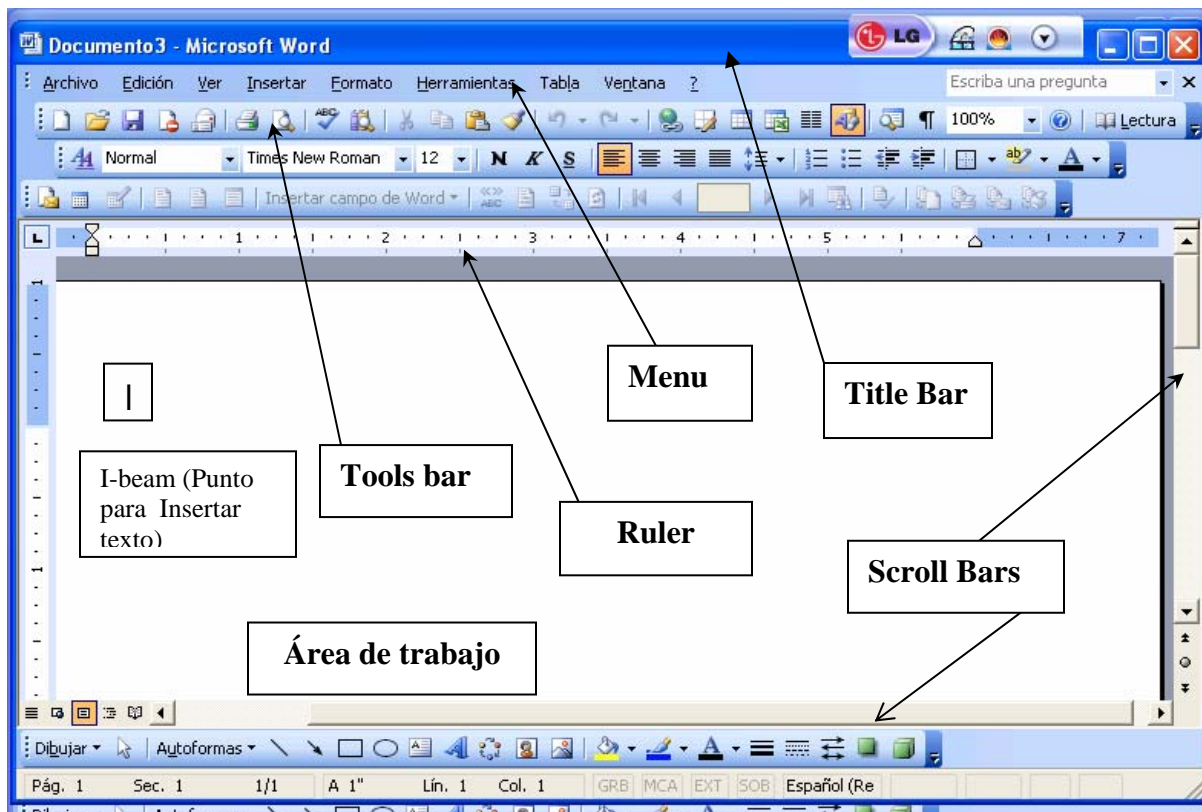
Documento3 - Microsoft Word

LG

Archivo Edición Ver Insertar Formato Herramientas Tabla Ventana ?

Escriba una pregunta

100% Lectura

Normal Times New Roman 12 N K S

Insertar campo de Word

1 2 3 4 5 7

Menu

Title Bar

|

Tools bar

I-beam (Punto para Insertar texto)

Ruler

Scroll Bars

Área de trabajo

Dibujar Autoformas

Pág. 1 Sec. 1 1/1 A 1" Lín. 1 Col. 1 GRB MCA EXT SOB Español (Re